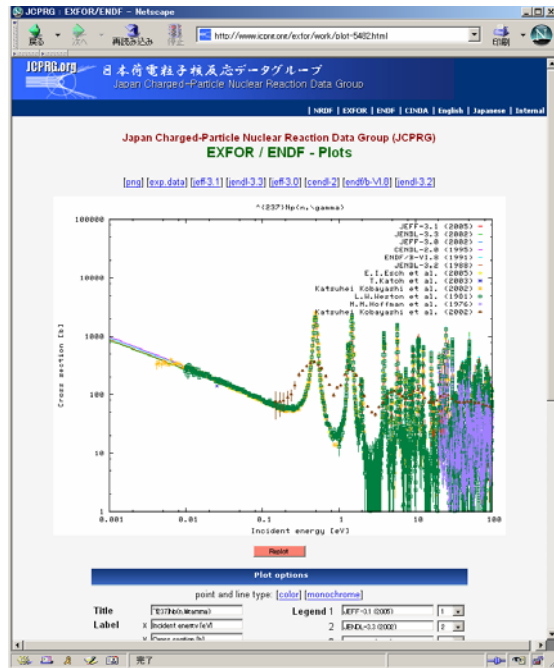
JCPRG : EXFOR/ENDF - Netscape

戻る 進む 再読み込み 中止 http://www.jcprg.org/exfor/work/plot-5482.html 印刷

JCPRG.org 日本荷電粒子核反応データグループ Japan Charged-Particle Nuclear Reaction Data Group

| NRDF | EXFOR | ENDF | CINDA | English | Japanese | Internal

Japan Charged-Particle Nuclear Reaction Data Group (JCPRG)
EXFOR / ENDF - Plots

[png] [exp.data] [jeff-3.1] [jendl-3.3] [jeff-3.0] [cendl-2] [endf/b-VI.8] [jendl-3.2]

^{237}Np(n,\gamma)

JEFF-3.1 (2005)
JENDL-3.3 (2002)
JEFF-3.0 (2002)
CENDL-2.0 (1995)
ENDF/B-VI.8 (1991)
JENDL-3.2 (1988)
E.I.Esch et al. (2005)
T.Katoh et al. (2003)
Katsuhei Kobayashi et al. (2002)
L.W.Weston et al. (1981)
M.H.Hoffman et al. (1976)
Katsuhei Kobayashi et al. (2002)

100000
10000
1000
100
10
1

Cross section [b]

0.001 0.01 0.1 1 10 100
Incident energy [eV]

Replot

Plot options

point and line type: [color] [monochrome]

Title ^{237}Np(n,\gamma)
Label X Incident energy [eV]
Y Cross section [b]
Legend 1 JEFF-3.1 (2005) 1
2 JENDL-3.3 (2002) 2

完了